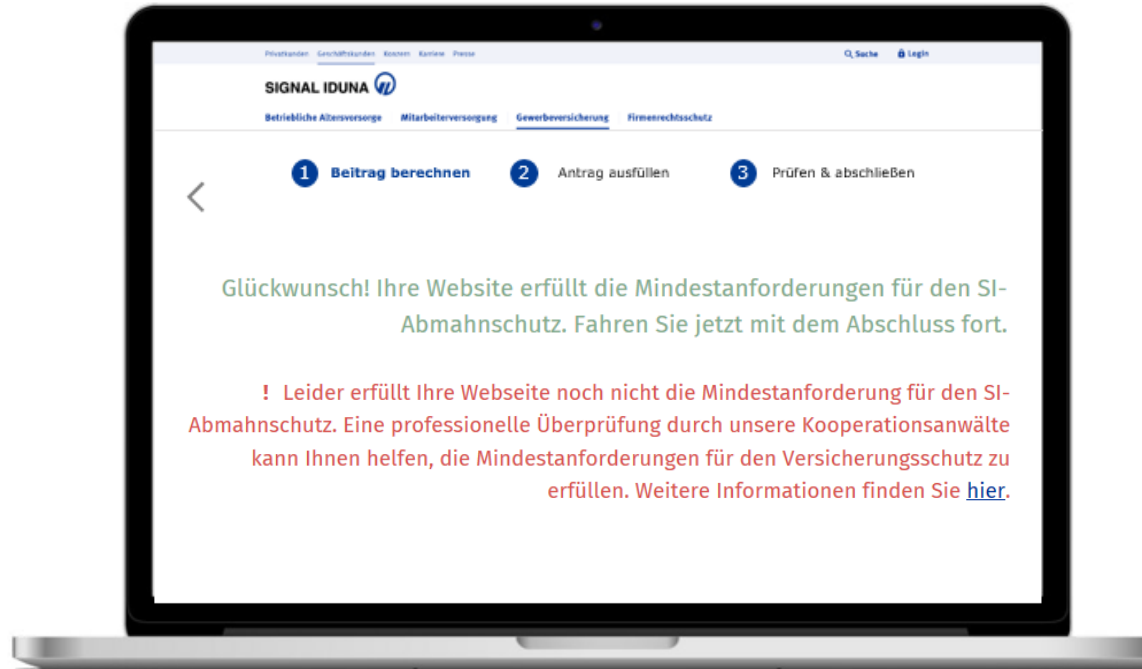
Privatkunden Geschäftskunden Kontakt Karriere Presse

Suche Login

SIGNAL IDUNA

Betriebliche Altersvorsorge Mitarbeiterversorgung Gewerbeversicherung Firmenrechtsschutz

1 Beitrag berechnen 2 Antrag ausfüllen 3 Prüfen & abschließen

Glückwunsch! Ihre Website erfüllt die Mindestanforderungen für den SI-Abmahnschutz. Fahren Sie jetzt mit dem Abschluss fort.

! Leider erfüllt Ihre Webseite noch nicht die Mindestanforderung für den SI-Abmahnschutz. Eine professionelle Überprüfung durch unsere Kooperationsanwälte kann Ihnen helfen, die Mindestanforderungen für den Versicherungsschutz zu erfüllen. Weitere Informationen finden Sie hier.